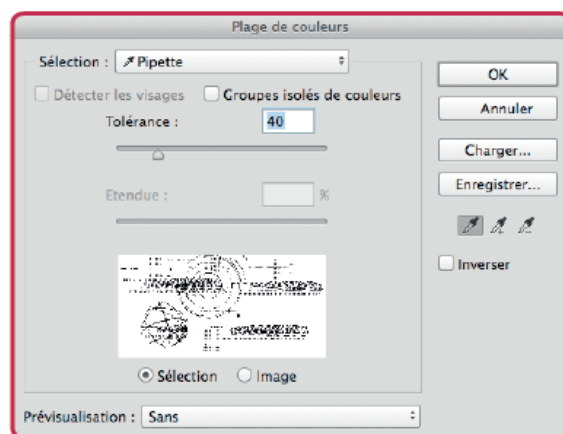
Plage de couleurs

Sélection : Pipette

Détecter les visages Groupes isolés de couleurs

Tolérance : 40

Etendue : %

Sélection Image

Prévisualisation : Sans

OK

Annuler

Charger...

Enregistrer...

Inverser